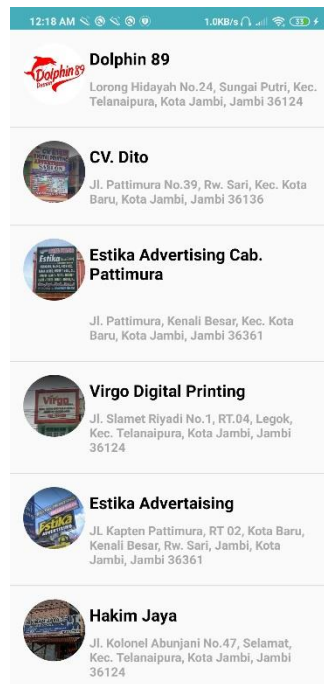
12:18 AM
1.0KB/s
33

Dolphin 89
Dolphin 89
Lorong Hidayah No.24, Sungai Putri, Kec. Telanaipura, Kota Jambi, Jambi 36124

CV. Dito
Jl. Pattimura No.39, Rw. Sari, Kec. Kota Baru, Kota Jambi, Jambi 36136

Estika Advertising Cab. Pattimura
Jl. Pattimura, Kenali Besar, Kec. Kota Baru, Kota Jambi, Jambi 36361

Virgo Digital Printing
Jl. Slamet Riyadi No.1, RT.04, Legok, Kec. Telanaipura, Kota Jambi, Jambi 36124

Estika Advertaising
Jl. Kapten Pattimura, RT 02, Kota Baru, Kenali Besar, Rw. Sari, Jambi, Kota Jambi, Jambi 36361

Hakim Jaya
Jl. Kolonel Abunjani No.47, Selamat, Kec. Telanaipura, Kota Jambi, Jambi 36124